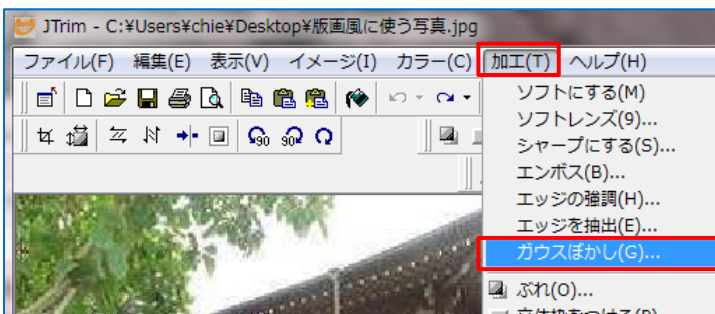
JTrim - C:¥Users¥chie¥Desktop¥版画風に使う写真.jpg

ファイル(F) 編集(E) 表示(V) イメージ(I) カラー(C) 加工(T) ヘルプ(H)

90 90

ソフトにする(M)
ソフトレンズ(9)...
シャープにする(S)...
エンボス(B)...
エッジの強調(H)...
エッジを抽出(E)...
ガウスぼかし(G)...
ぶれ(O)...
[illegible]